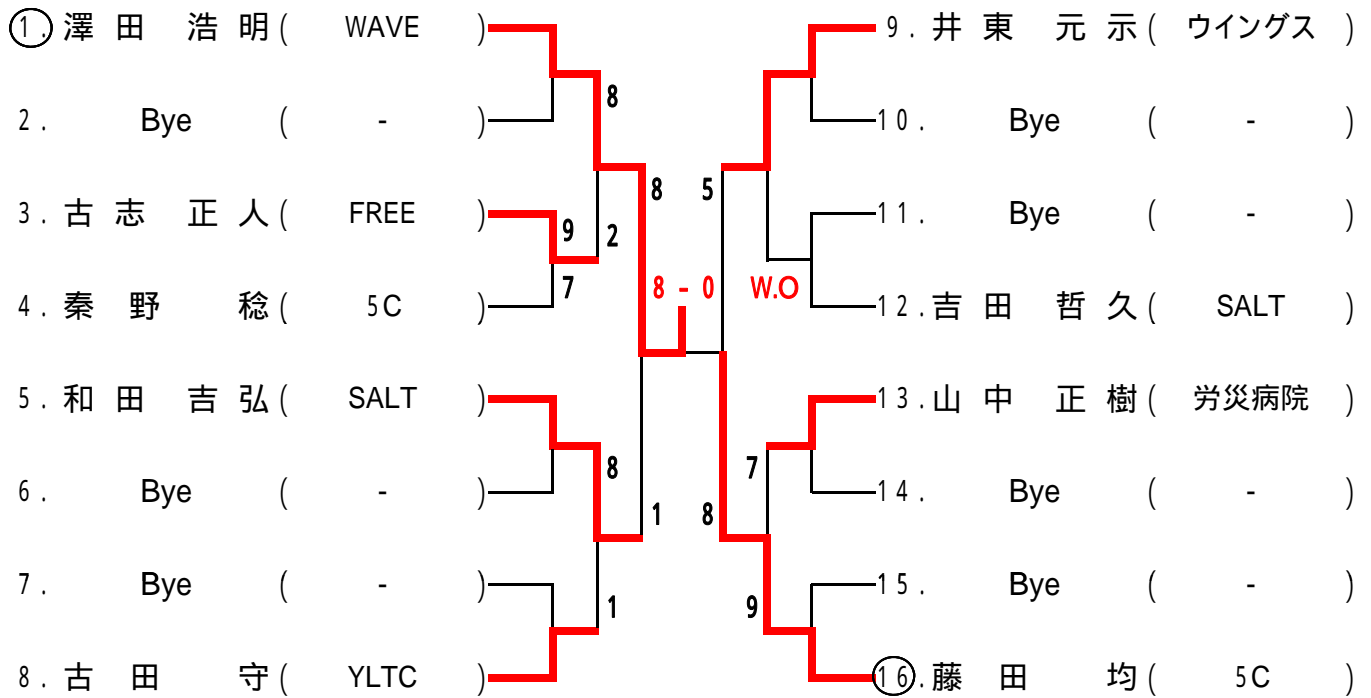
1. 澤田 浩明 ( WAVE )
2. Bye ( - )
3. 古志 正人 ( FREE )
4. 秦野 稔 ( 5C )
5. 和田 吉弘 ( SALT )
6. Bye ( - )
7. Bye ( - )
8. 古田 守 ( YLTC )

9. 井東 元示 ( ウイングス )
10. Bye ( - )
11. Bye ( - )
12. 吉田 哲久 ( SALT )
13. 山中 正樹 ( 労災病院 )
14. Bye ( - )
15. Bye ( - )
16. 藤田 均 ( 5C )

8
9
7
2
8
8
1
1
8 - 0
5
W.O
7
8
9